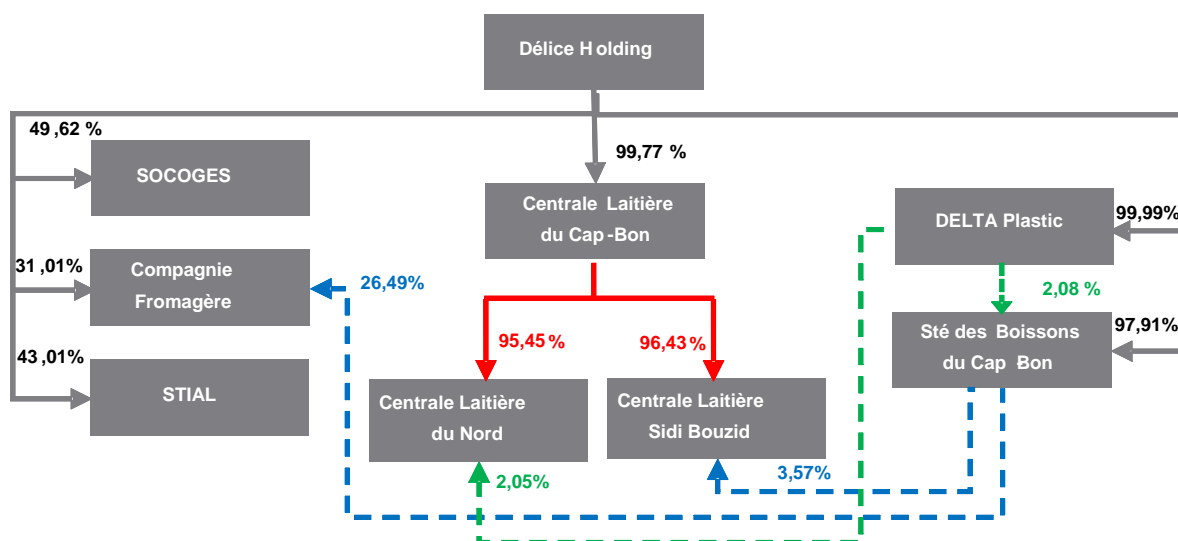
Délice Holding

49,62 %

SOCOGES

99,77 %

Centrale Laitière du Cap-Bon

DELTA Plastic

99,99%

31,01%

Compagnie Fromagère

26,49%

2,08 %

Sté des Boissons du Cap Bon

97,91%

95,45 %

96,43 %

43,01%

STIAL

Centrale Laitière du Nord

Centrale Laitière Sidi Bouzid

2,05%

3,57%